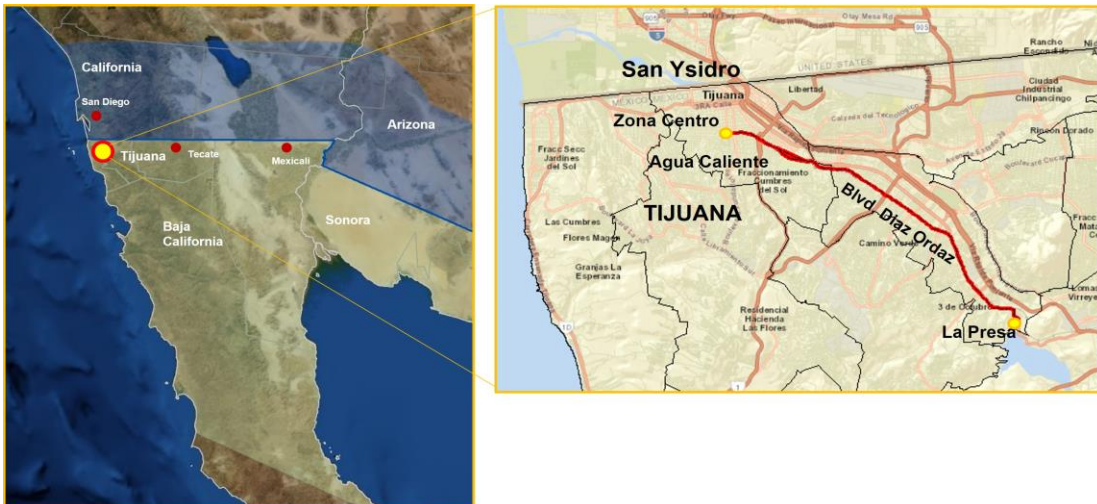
California

San Diego

Arizona

Tijuana

Tecate

Mexicali

Sonora

Baja California

San Ysidro

Otay Mesa Rd

UNITED STATES

MEXICO

Tijuana

Libertad

Rancho Escondido

Ciudad Industrial Chilpancingo

Zona Centro

Rincon Dorado

Fracc Secc Jardines del Sol

Agua Caliente

Fraccionamiento Cumbres del Sol

Blvd. Diaz Ordaz

TIJUANA

Las Cumbres

Flores Magon

Camino Verde

Granjas La Esperanza

Residencial Hacienda Las Flores

3 de Octubre

La Presa

Lomas Virreyes